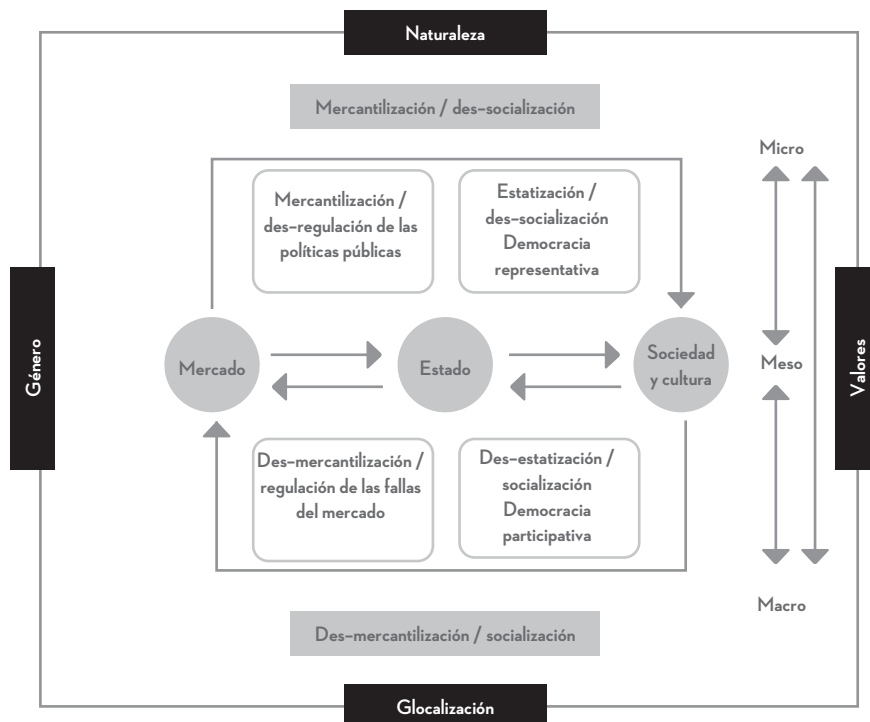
Naturaleza

Mercantilización / des-socialización

Mercantilización / des-regulación de las políticas públicas

Estatización / des-socialización Democracia representativa

Micro

Género

Mercado

Estado

Sociedad y cultura

Meso

Valores

Des-mercantilización / regulación de las fallas del mercado

Des-estatización / socialización Democracia participativa

Macro

Des-mercantilización / socialización

Glocalización